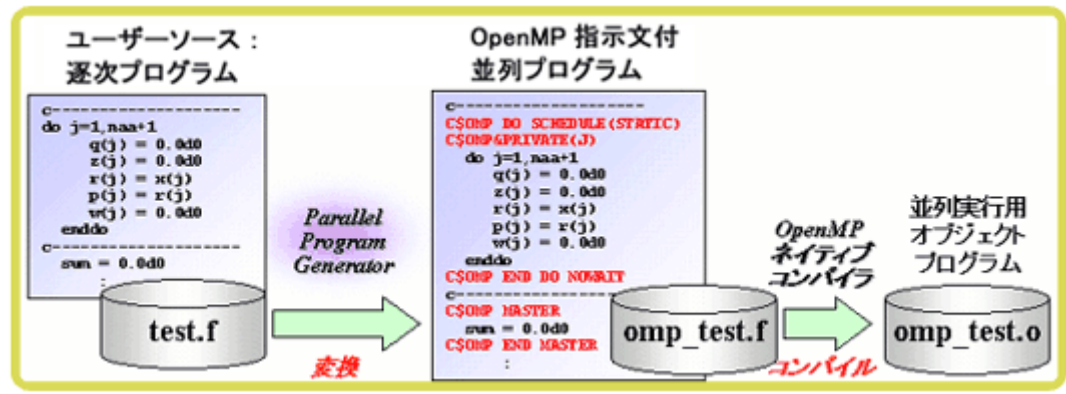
ユーザーソース：
逐次プログラム

```
c--------------------
do j=1,naa+1
   q(j) = 0.0d0
   z(j) = 0.0d0
   r(j) = x(j)
   p(j) = r(j)
   w(j) = 0.0d0
enddo
c--------------------
sum = 0.0d0
   :
```

test.f

Parallel Program Generator

変換

OpenMP 指示文付
並列プログラム

```
c--------------------
C$OMP DO SCHEDULE(STATIC)
C$OMP&PRIVATE(J)
 do j=1,naa+1
   q(j) = 0.0d0
   z(j) = 0.0d0
   r(j) = x(j)
   p(j) = r(j)
   w(j) = 0.0d0
 enddo
C$OMP END DO NOWAIT
c--------------------
C$OMP MASTER
 sum = 0.0d0
C$OMP END MASTER
   :
```

omp_test.f

OpenMP
ネイティブ
コンパイラ

コンパイル

並列実行用
オブジェクト
プログラム

omp_test.o